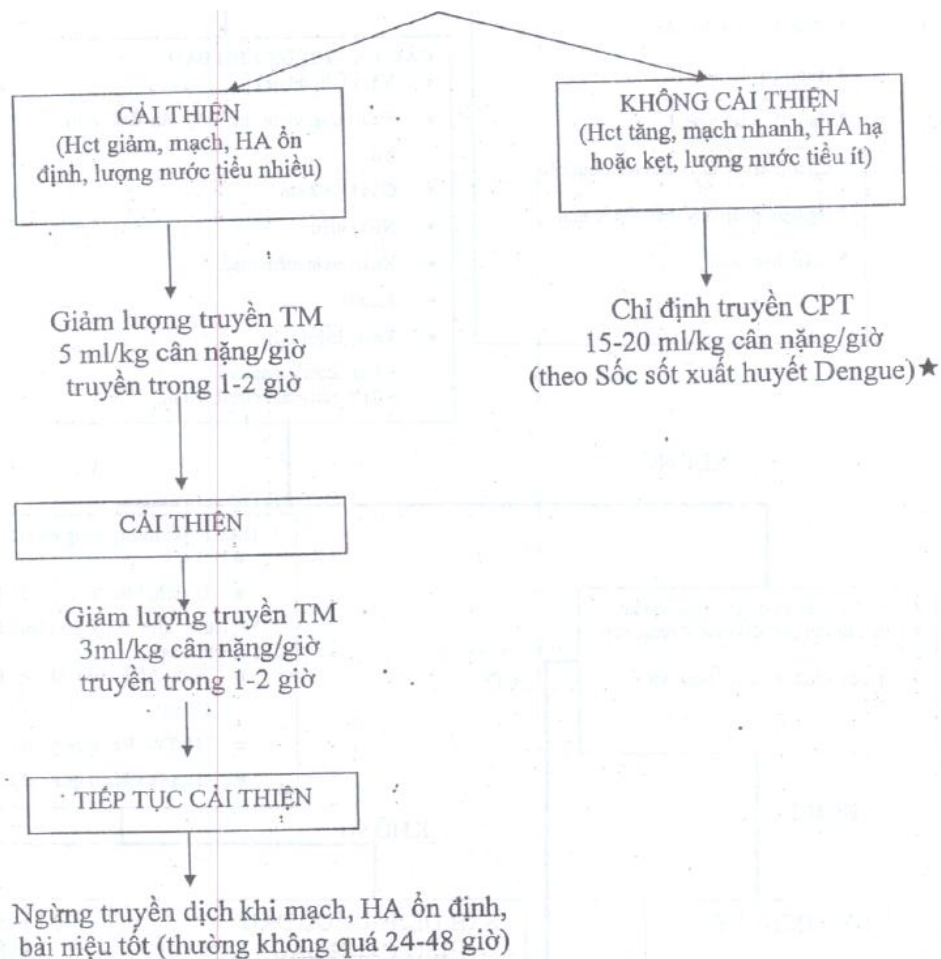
CẢI THIỆN
(Hct giảm, mạch, HA ổn định, lượng nước tiểu nhiều)

KHÔNG CẢI THIỆN
(Hct tăng, mạch nhanh, HA hạ hoặc kẹt, lượng nước tiểu ít)

Giảm lượng truyền TM
5 ml/kg cân nặng/giờ
truyền trong 1-2 giờ

Chỉ định truyền CPT
15-20 ml/kg cân nặng/giờ
(theo Sốc sốt xuất huyết Dengue)★

CẢI THIỆN

Giảm lượng truyền TM
3ml/kg cân nặng/giờ
truyền trong 1-2 giờ

TIẾP TỤC CẢI THIỆN

Ngừng truyền dịch khi mạch, HA ổn định, bài niệu tốt (thường không quá 24-48 giờ)